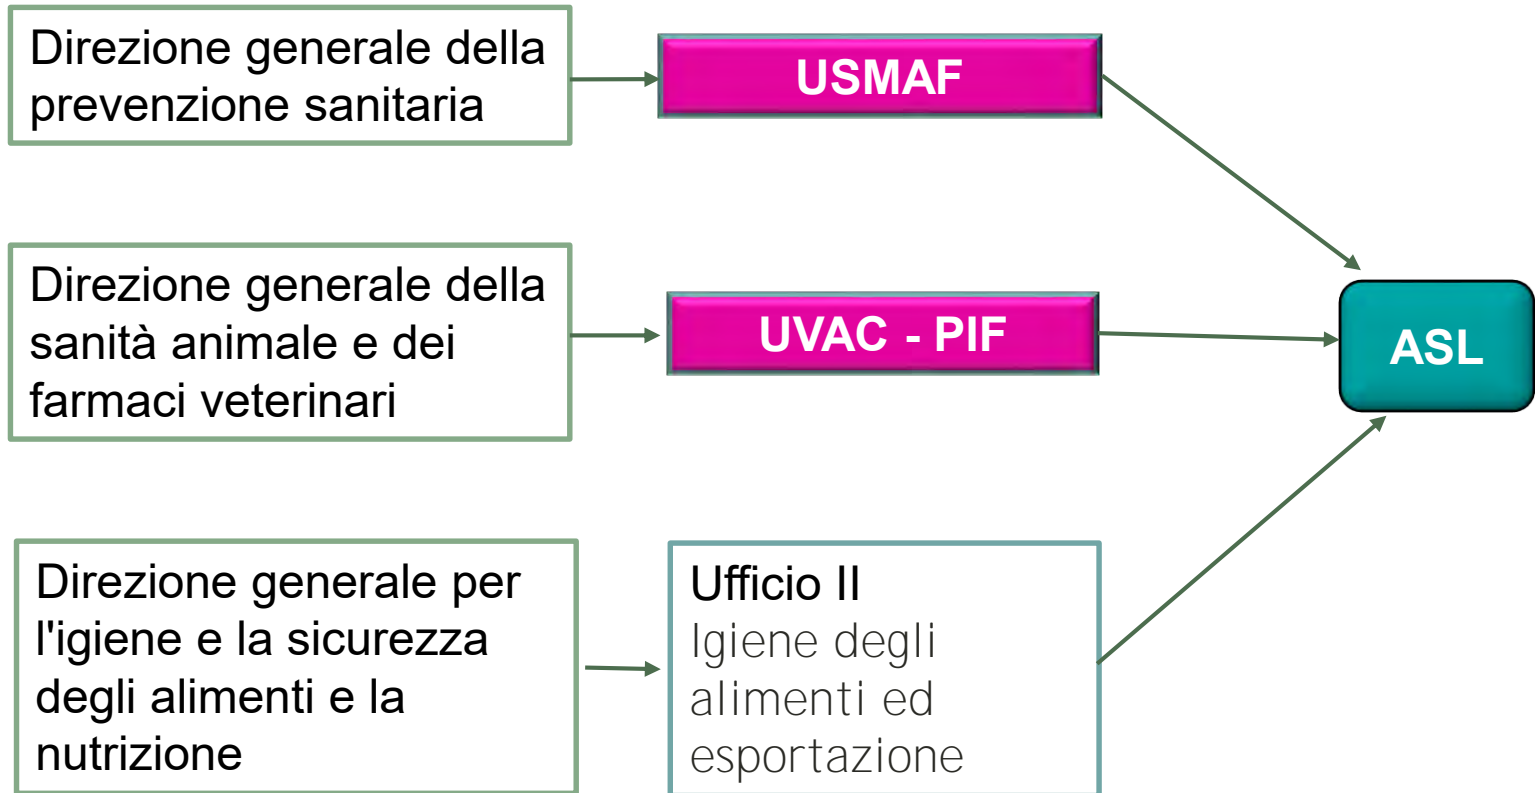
Direzione generale della prevenzione sanitaria

USMAF

Direzione generale della sanità animale e dei farmaci veterinari

UVAC - PIF

ASL

Direzione generale per l'igiene e la sicurezza degli alimenti e la nutrizione

Ufficio II
Igiene degli alimenti ed esportazione